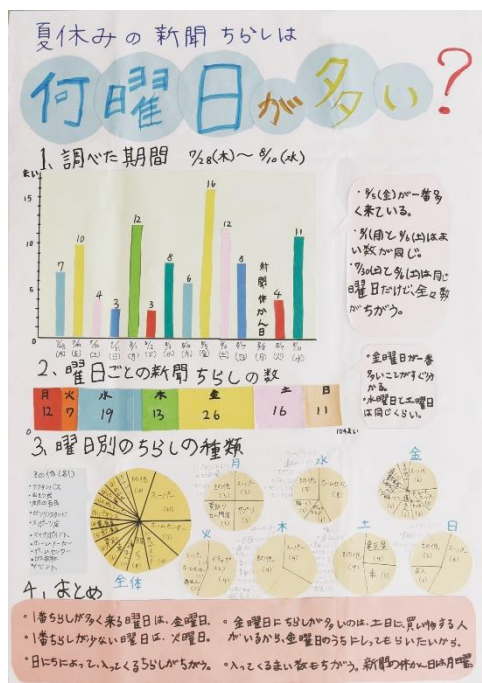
夏休みの新聞ちらしは

何曜日が多い?

1、調べた期間 7/28(木)〜8/10(水)

(まい)

7 10 4 3 12 3 8 6 16 12 8 4 11

新聞休かん日

7/28(木) 7/29(金) 7/30(土) 7/31(日) 8/1(月) 8/2(火) 8/3(水) 8/4(木) 8/5(金) 8/6(土) 8/7(日) 8/8(月) 8/9(火) 8/10(水)

・8/5(金)が一番多く来ている。

・8/1(月)と8/6(土)はまい数が同じ。

・7/30(土)と8/6(土)は同じ曜日だけど、まい数がちがう。

2、曜日ごとの新聞ちらしの数

| 月 | 火 | 水 | 木 | 金 | 土 | 日 |
|---|---|---|---|---|---|---|
| 12 | 7 | 19 | 13 | 26 | 16 | 11 |

(まい)

・金曜日が一番多いことがすぐ分かる。

・水曜日と土曜日は同じくらい。

3、曜日別のちらしの種類

その他(8)
・ウチカンパス
・生協
・広告
・ガソリンスタンド
・スポーツ
・その他
・ホームセンター
・ガーデンセンター
・スーパー

全体

月 火 水 木 金 土 日

スーパー

4、まとめ

・1番ちらしが多く来る曜日は、金曜日。
・1番ちらしが少ない曜日は、火曜日。
・日にちによって、入ってくるちらしがちがう。

・金曜日にちらしが多いのは、土日に買い物する人がいるから、金曜日のうちにちらしを見てもらいたいから。
・入ってくるまい数もちがう。新聞の休かん日は月曜。